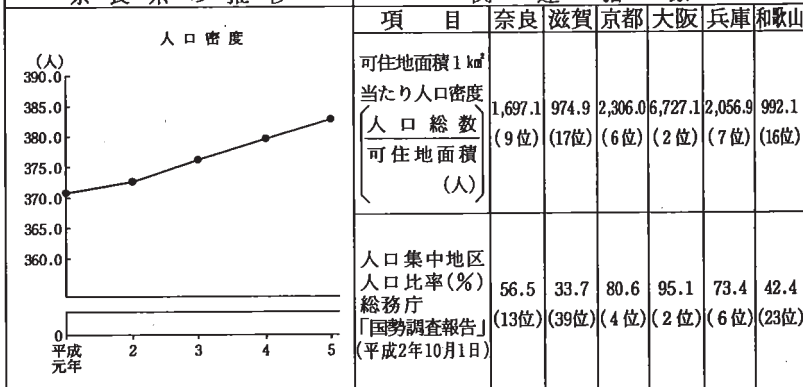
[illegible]

人口密度

(人)
390.0
385.0
380.0
375.0
370.0
365.0
360.0
0
平成元年
2
3
4
5

| 項目 | 奈良 | 滋賀 | 京都 | 大阪 | 兵庫 | 和歌山 |
|---|---|---|---|---|---|---|
| 可住地面積1㎢当たり人口密度 $\left(\frac{人口総数}{可住地面積}\right)$ (人) | 1,697.1 (9位) | 974.9 (17位) | 2,306.0 (6位) | 6,727.1 (2位) | 2,056.9 (7位) | 992.1 (16位) |
| 人口集中地区人口比率(%) 総務庁「国勢調査報告」(平成2年10月1日) | 56.5 (13位) | 33.7 (39位) | 80.6 (4位) | 95.1 (2位) | 73.4 (6位) | 42.4 (23位) |